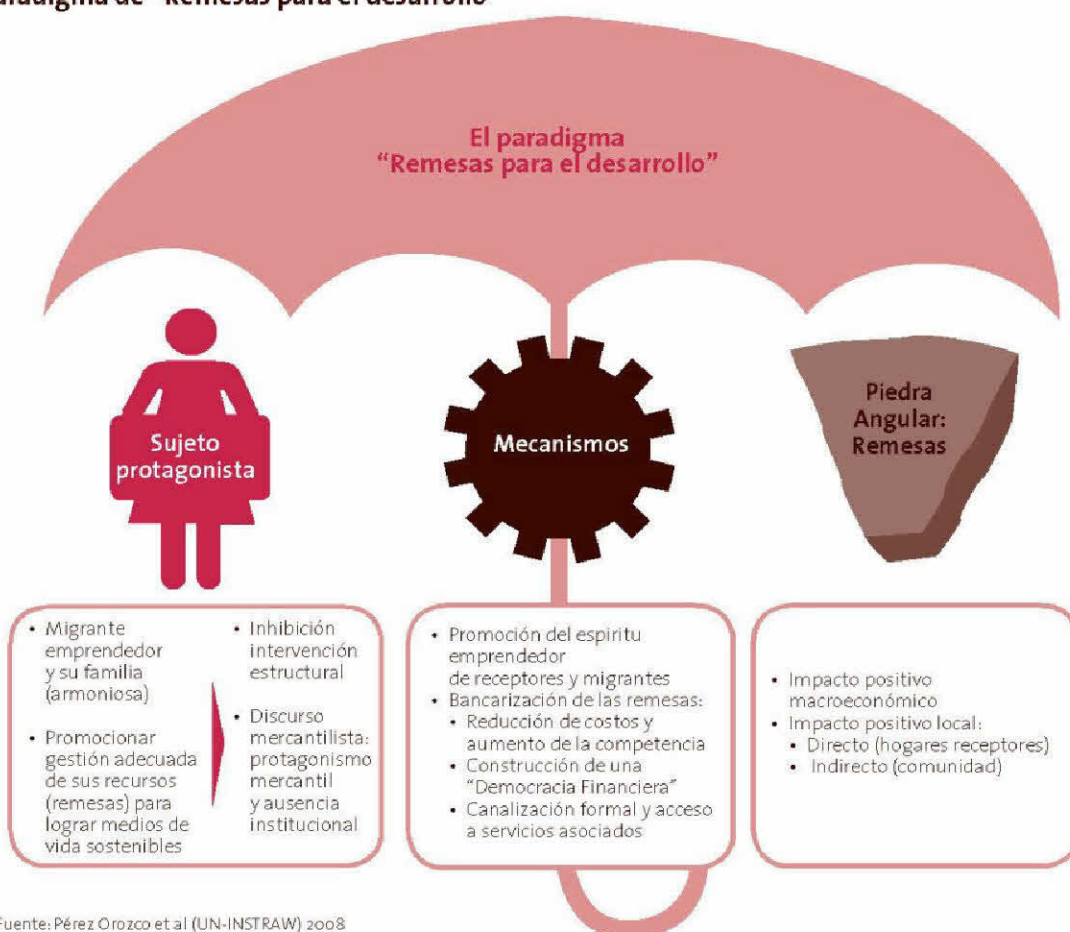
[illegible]adigma de "Remesas para el desarrollo"

El paradigma "Remesas para el desarrollo"

Sujeto protagonista

Mecanismos

Piedra Angular: Remesas

• Migrante emprendedor y su familia (armoniosa)

• Promocionar gestión adecuada de sus recursos (remesas) para lograr medios de vida sostenibles

• Inhibición intervención estructural

• Discurso mercantilista: protagonismo mercantil y ausencia institucional

• Promoción del espiritu emprendedor de receptores y migrantes
• Bancarización de las remesas:
• Reducción de costos y aumento de la competencia
• Construcción de una "Democracia Financiera"
• Canalización formal y acceso a servicios asociados

• Impacto positivo macroeconómico
• Impacto positivo local:
• Directo (hogares receptores)
• Indirecto (comunidad)

Fuente: Pérez Orozco et al (UN-INSTRAW) 2008